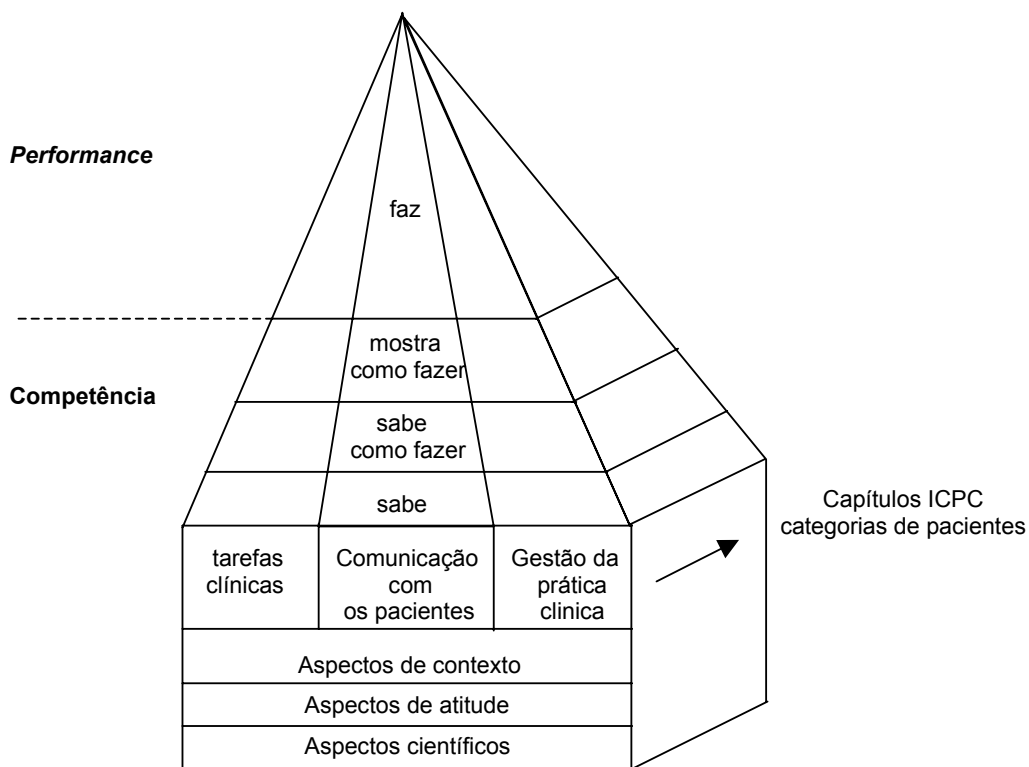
*Performance*

faz

**Competência**

mostra como fazer

sabe como fazer

sabe

Capítulos ICPC categorias de pacientes

tarefas clínicas

Comunicação com os pacientes

Gestão da prática clinica

Aspectos de contexto

Aspectos de atitude

Aspectos científicos